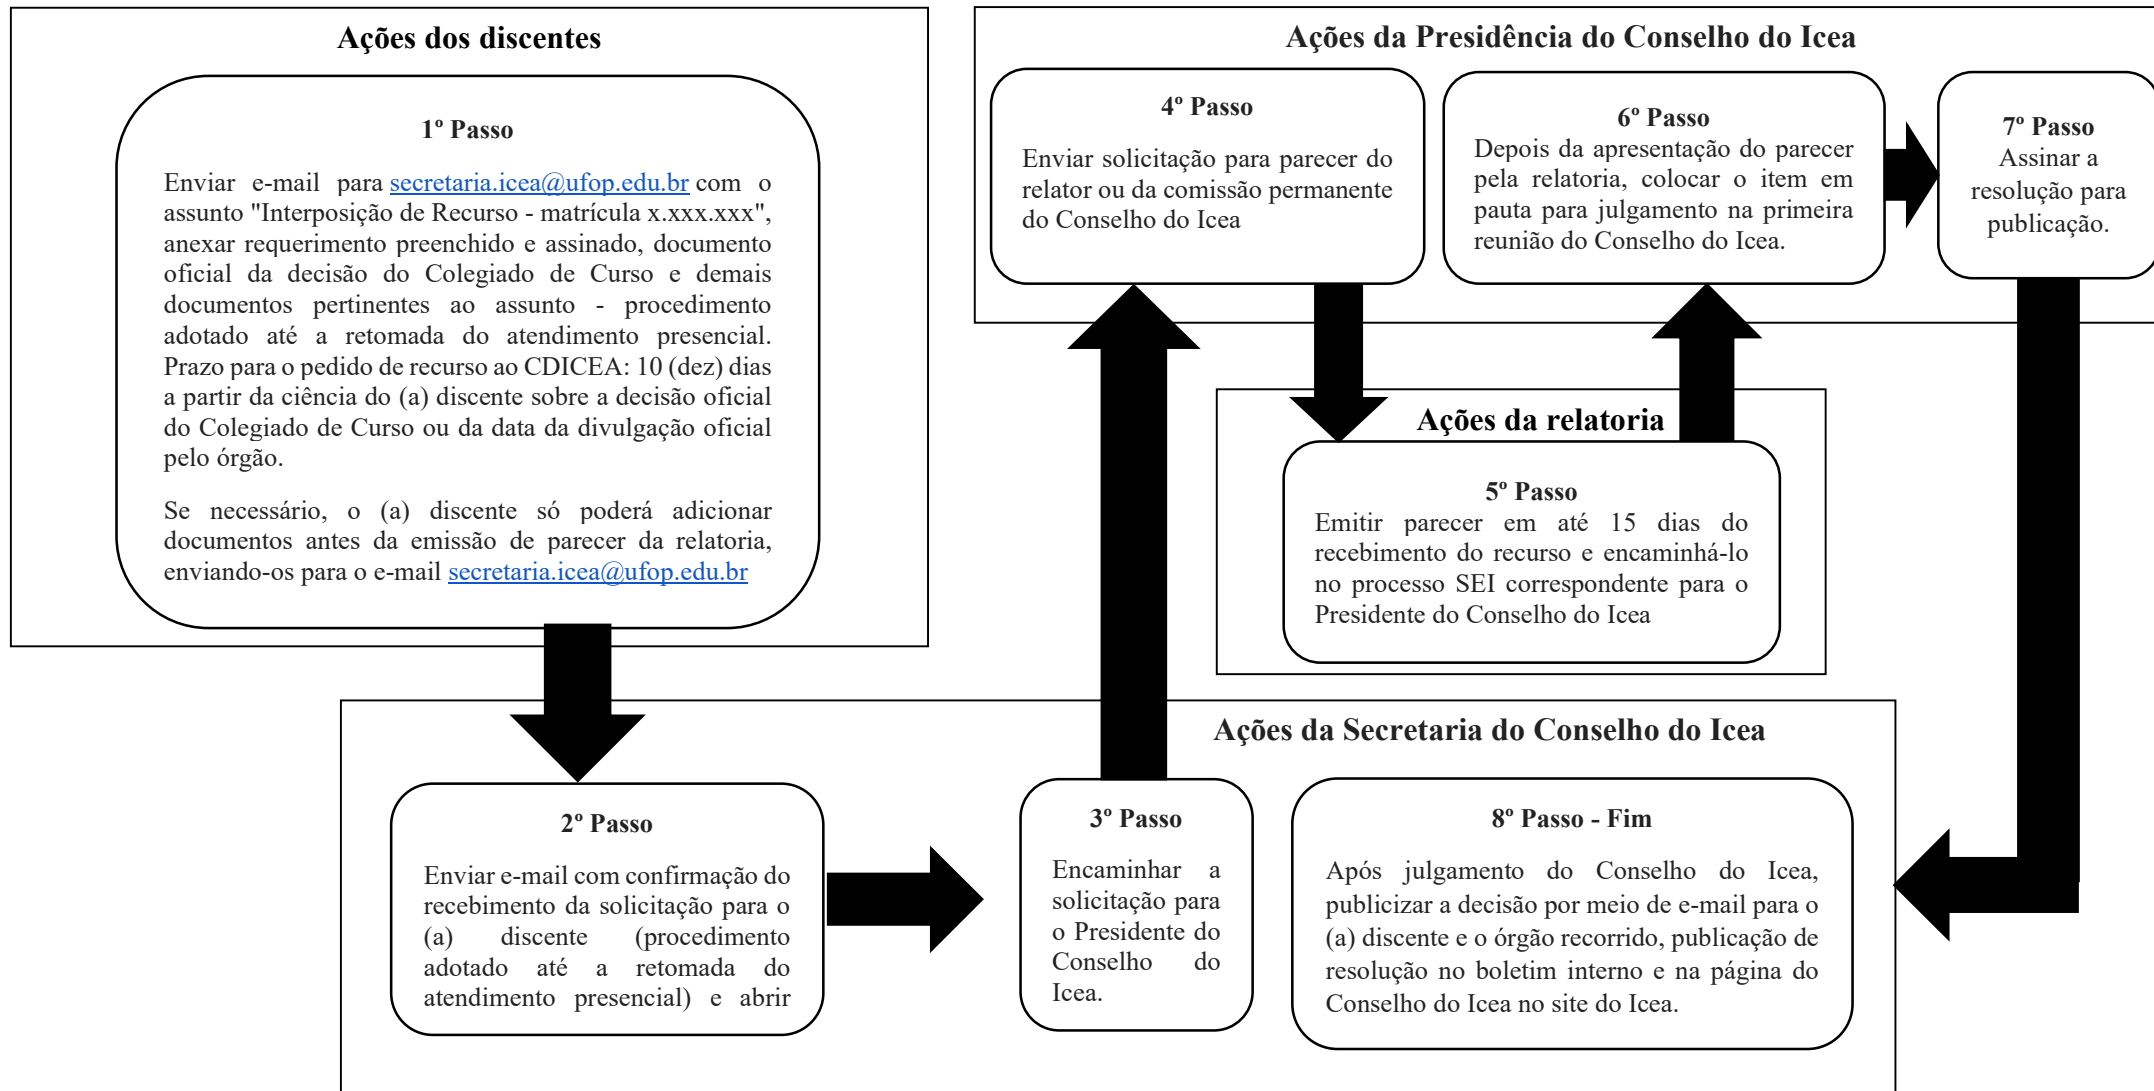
Ações dos discentes

1º Passo

Enviar e-mail para secretaria.icea@ufop.edu.br com o assunto "Interposição de Recurso - matrícula x.xxx.xxx", anexar requerimento preenchido e assinado, documento oficial da decisão do Colegiado de Curso e demais documentos pertinentes ao assunto - procedimento adotado até a retomada do atendimento presencial. Prazo para o pedido de recurso ao CDICEA: 10 (dez) dias a partir da ciência do (a) discente sobre a decisão oficial do Colegiado de Curso ou da data da divulgação oficial pelo órgão.

Se necessário, o (a) discente só poderá adicionar documentos antes da emissão de parecer da relatoria, enviando-os para o e-mail secretaria.icea@ufop.edu.br

Ações da Presidência do Conselho do Icea

4º Passo

Enviar solicitação para parecer do relator ou da comissão permanente do Conselho do Icea

6º Passo

Depois da apresentação do parecer pela relatoria, colocar o item em pauta para julgamento na primeira reunião do Conselho do Icea.

7º Passo

Assinar a resolução para publicação.

Ações da relatoria

5º Passo

Emitir parecer em até 15 dias do recebimento do recurso e encaminhá-lo no processo SEI correspondente para o Presidente do Conselho do Icea

Ações da Secretaria do Conselho do Icea

2º Passo

Enviar e-mail com confirmação do recebimento da solicitação para o (a) discente (procedimento adotado até a retomada do atendimento presencial) e abrir

3º Passo

Encaminhar a solicitação para o Presidente do Conselho do Icea.

8º Passo - Fim

Após julgamento do Conselho do Icea, publicizar a decisão por meio de e-mail para o (a) discente e o órgão recorrido, publicação de resolução no boletim interno e na página do Conselho do Icea no site do Icea.